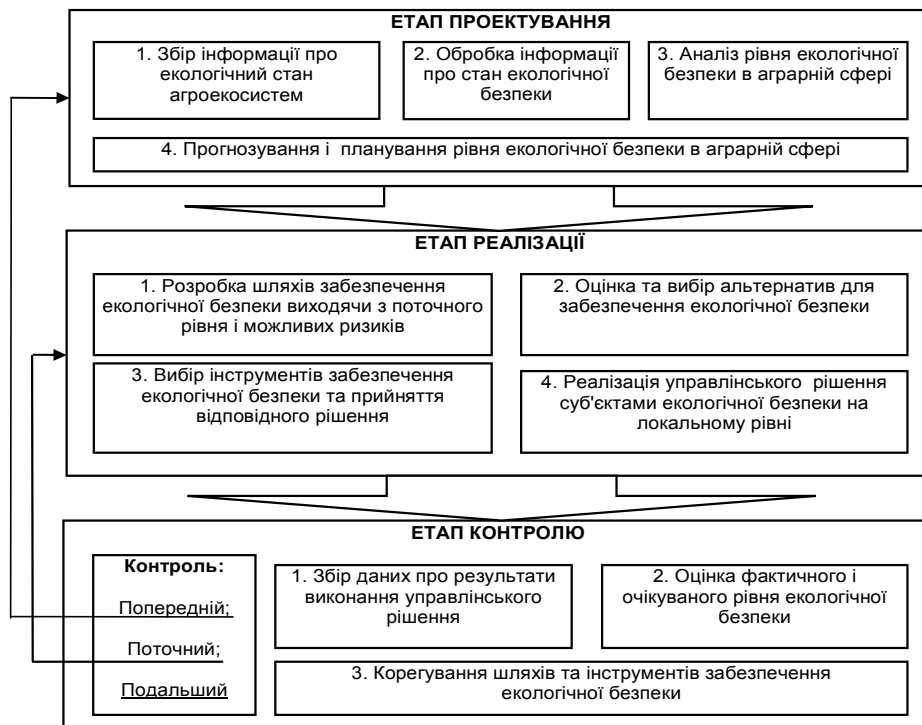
ЕТАП ПРОЕКТУВАННЯ

1. Збір інформації про екологічний стан агроекосистем

2. Обробка інформації про стан екологічної безпеки

3. Аналіз рівня екологічної безпеки в аграрній сфері

4. Прогнозування і планування рівня екологічної безпеки в аграрній сфері

ЕТАП РЕАЛІЗАЦІЇ

1. Розробка шляхів забезпечення екологічної безпеки виходячи з поточного рівня і можливих ризиків

2. Оцінка та вибір альтернатив для забезпечення екологічної безпеки

3. Вибір інструментів забезпечення екологічної безпеки та прийняття відповідного рішення

4. Реалізація управлінського рішення суб'єктами екологічної безпеки на локальному рівні

ЕТАП КОНТРОЛЮ

Контроль:
Попередній;
Поточний;
Подальший

1. Збір даних про результати виконання управлінського рішення

2. Оцінка фактичного і очікуваного рівня екологічної безпеки

3. Корегування шляхів та інструментів забезпечення екологічної безпеки